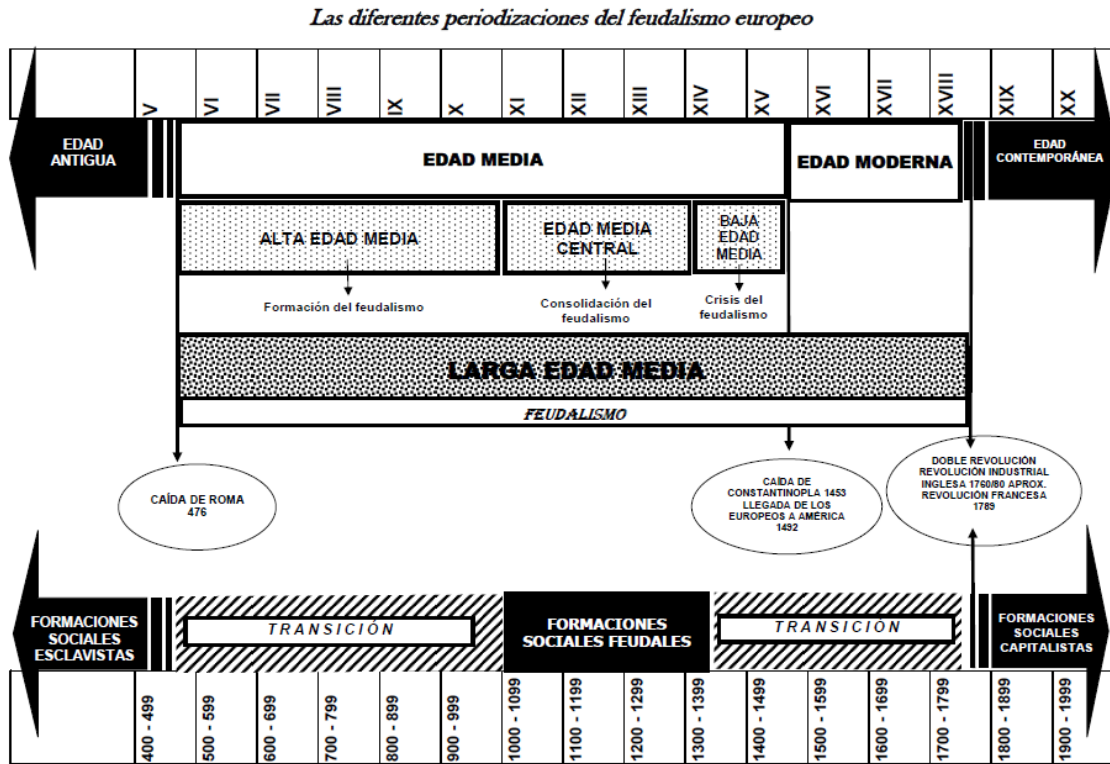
Las diferentes periodizaciones del feudalismo europeo

| V | VI | VII | VIII | IX | X | XI | XII | XIII | XIV | XV | XVI | XVII | XVIII | XIX | XX |
|---|---|---|---|---|---|---|---|---|---|---|---|---|---|---|---|

EDAD ANTIGUA

EDAD MEDIA

EDAD MODERNA

EDAD CONTEMPORÁNEA

ALTA EDAD MEDIA

Formación del feudalismo

EDAD MEDIA CENTRAL

Consolidación del feudalismo

BAJA EDAD MEDIA

Crisis del feudalismo

LARGA EDAD MEDIA

FEUDALISMO

CAÍDA DE ROMA 476

CAÍDA DE CONSTANTINOPLA 1453 LLEGADA DE LOS EUROPEOS A AMÉRICA 1492

DOBLE REVOLUCIÓN REVOLUCIÓN INDUSTRIAL INGLESA 1760/80 APROX. REVOLUCIÓN FRANCESA 1789

FORMACIONES SOCIALES ESCLAVISTAS

TRANSICIÓN

FORMACIONES SOCIALES FEUDALES

TRANSICIÓN

FORMACIONES SOCIALES CAPITALISTAS

| 400 - 499 | 500 - 599 | 600 - 699 | 700 - 799 | 800 - 899 | 900 - 999 | 1000 - 1099 | 1100 - 1199 | 1200 - 1299 | 1300 - 1399 | 1400 - 1499 | 1500 - 1599 | 1600 - 1699 | 1700 - 1799 | 1800 - 1899 | 1900 - 1999 |
|---|---|---|---|---|---|---|---|---|---|---|---|---|---|---|---|